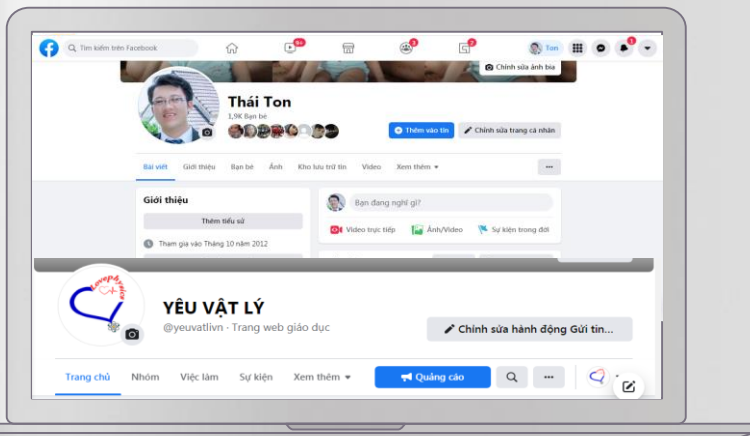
Tìm kiếm trên Facebook

9+

3

2

Ton

1

Chỉnh sửa ảnh bìa

Thái Ton

1,9K Bạn bè

Thêm vào tin

Chỉnh sửa trang cá nhân

Bài viết Giới thiệu Bạn bè Ảnh Kho lưu trữ tin Video Xem thêm

...

Giới thiệu

Thêm tiểu sử

Tham gia vào Tháng 10 năm 2012

Bạn đang nghĩ gì?

Video trực tiếp

Ảnh/Video

Sự kiện trong đời

YÊU VẬT LÝ

@yeuvatlivn · Trang web giáo dục

Chỉnh sửa hành động Gửi tin...

Trang chủ Nhóm Việc làm Sự kiện Xem thêm

Quảng cáo

...